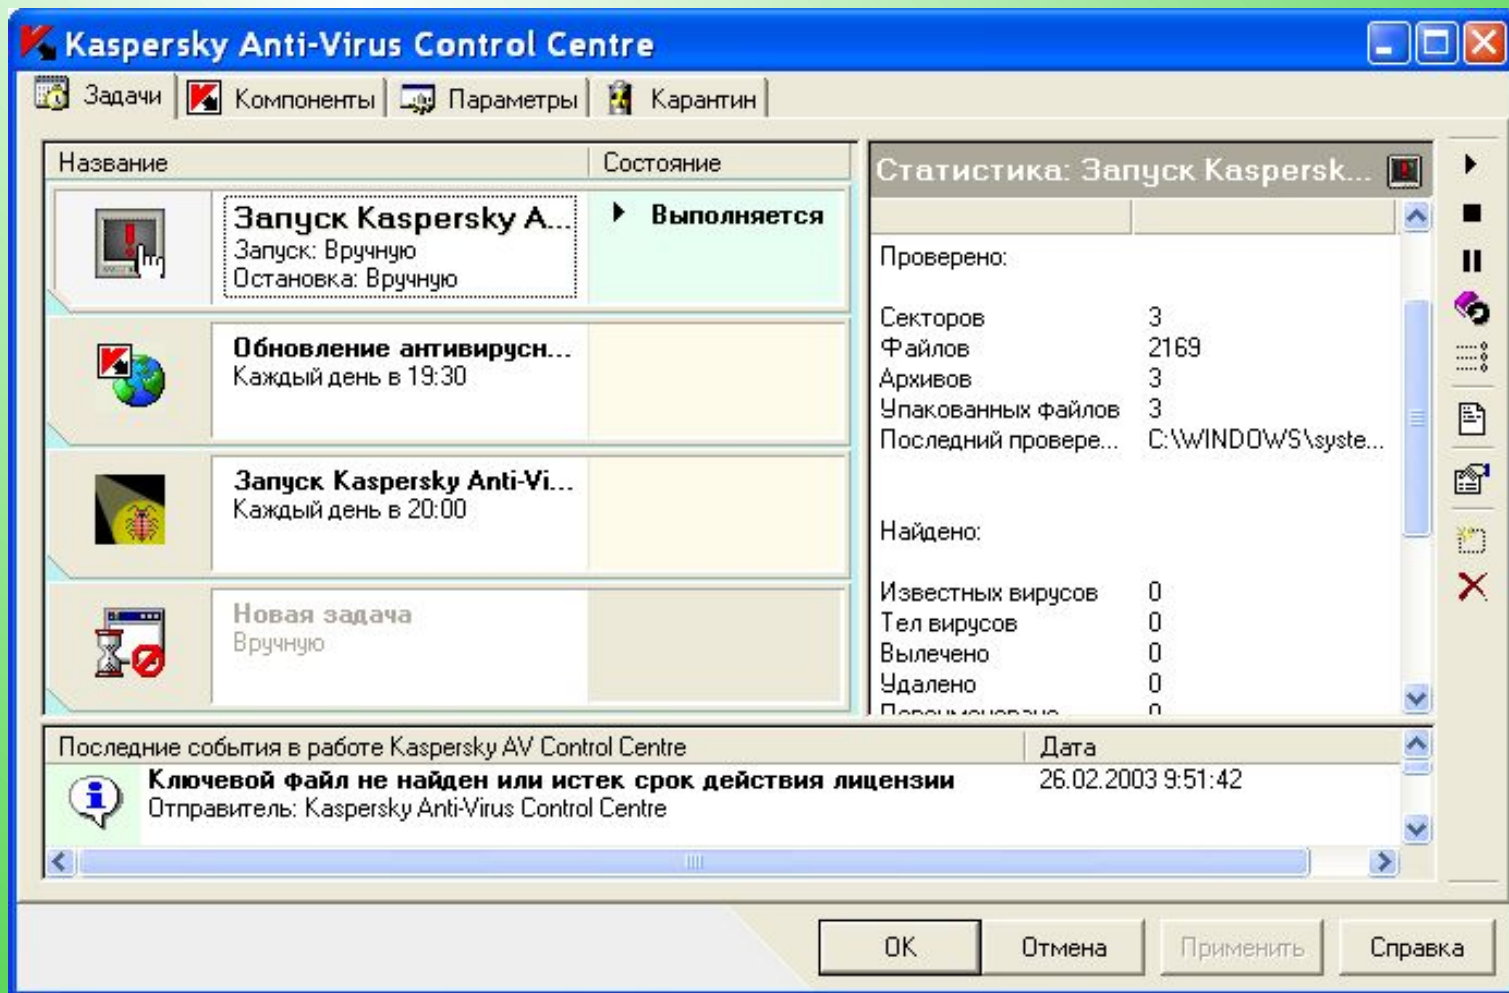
Kaspersky Anti-Virus Control Centre

Задачи | Компоненты | Параметры | Карантин

| Название | Состояние |
|---|---|
| Запуск Kaspersky A... Запуск: Вручную Остановка: Вручную | Выполняется |
| Обновление антивирусн... Каждый день в 19:30 | |
| Запуск Kaspersky Anti-Vi... Каждый день в 20:00 | |
| Новая задача Вручную | |

Статистика: Запуск Kaspersk...

Проверено:

| | |
|---|---|
| Секторов | 3 |
| Файлов | 2169 |
| Архивов | 3 |
| Упакованных файлов | 3 |
| Последний провере... | C:\WINDOWS\syste... |

Найдено:

| | |
|---|---|
| Известных вирусов | 0 |
| Тел вирусов | 0 |
| Вылечено | 0 |
| Удалено | 0 |
| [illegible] | 0 |

| Последние события в работе Kaspersky AV Control Centre | Дата |
|---|---|
| Ключевой файл не найден или истек срок действия лицензии Отправитель: Kaspersky Anti-Virus Control Centre | 26.02.2003 9:51:42 |

OK | Отмена | Применить | Справка